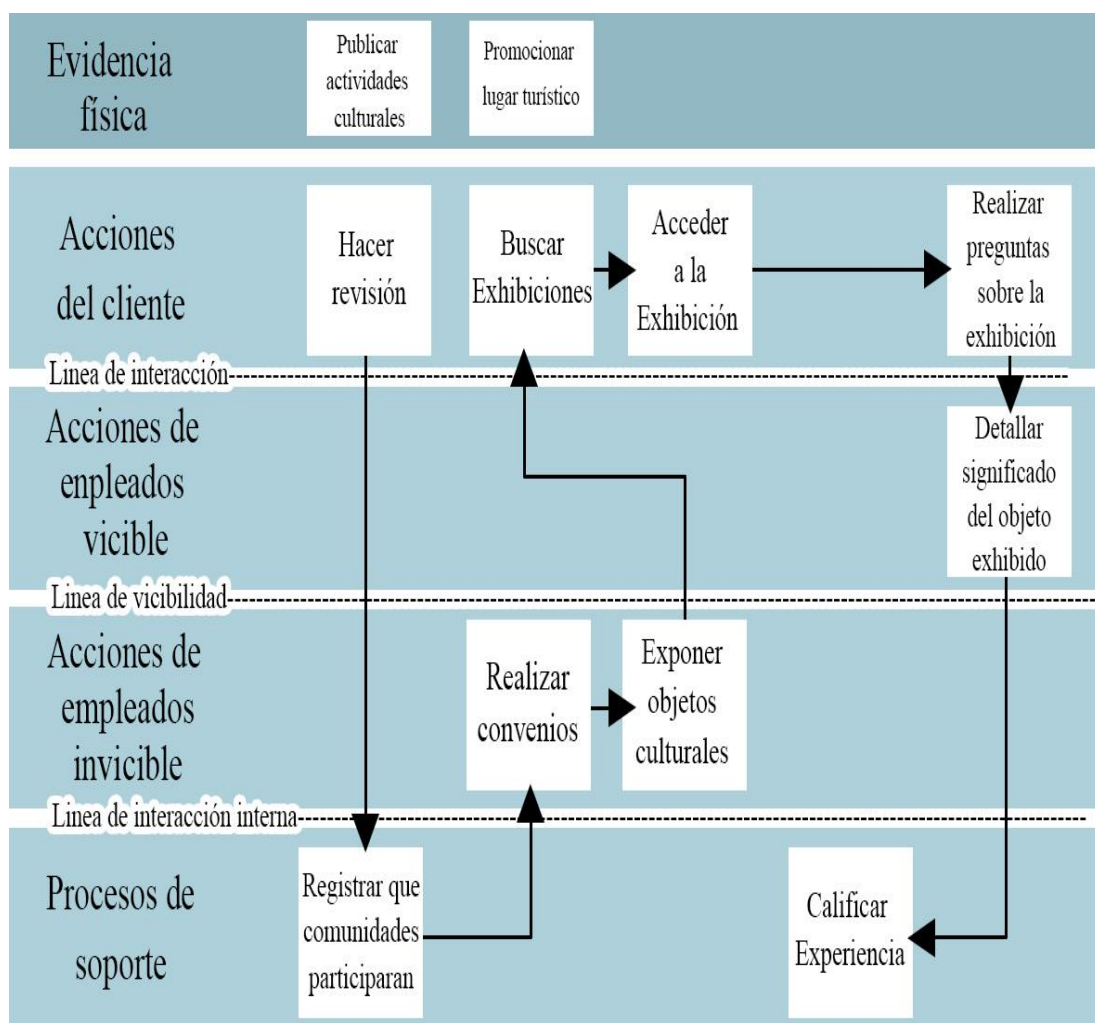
Evidencia física

Publicar actividades culturales

Promocionar lugar turístico

Acciones del cliente

Hacer revisión

Buscar Exhibiciones

Acceder a la Exhibición

Realizar preguntas sobre la exhibición

Linea de interacción

Acciones de enpleados vicible

Detallar significado del objeto exhibido

Linea de vicibilidad

Acciones de empleados invicible

Realizar convenios

Exponer objetos culturales

Linea de interacción interna

Procesos de soporte

Registrar que comunidades participaran

Calificar Experiencia